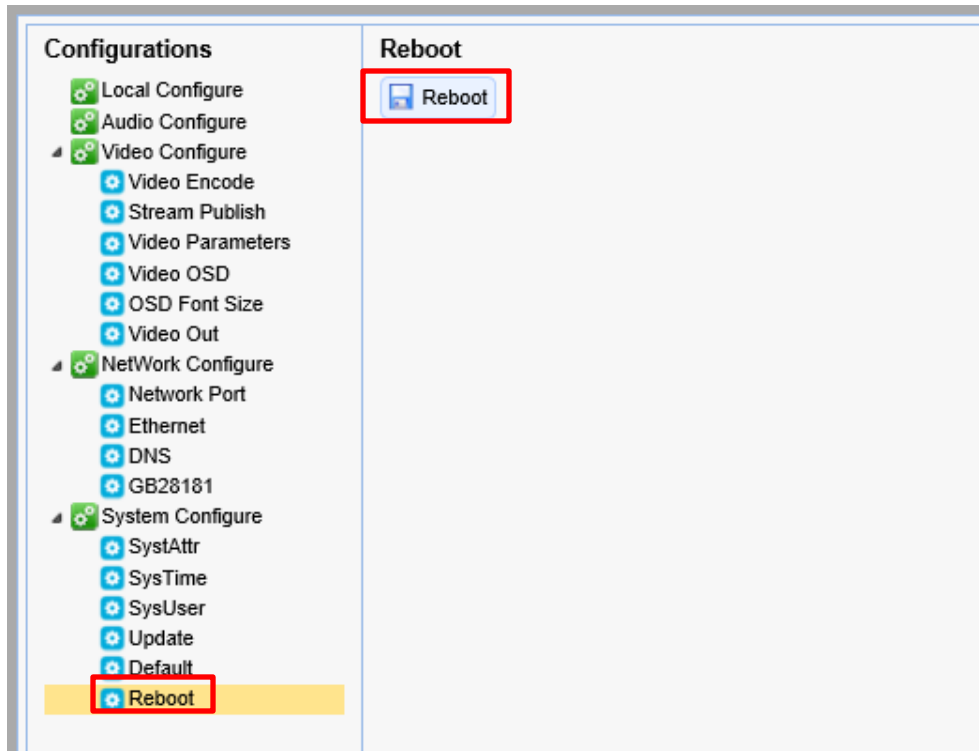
Configurations
Local Configure
Audio Configure
Video Configure
Video Encode
Stream Publish
Video Parameters
Video OSD
OSD Font Size
Video Out
NetWork Configure
Network Port
Ethernet
DNS
GB28181
System Configure
SystAttr
SysTime
SysUser
Update
Default
Reboot

Reboot
Reboot